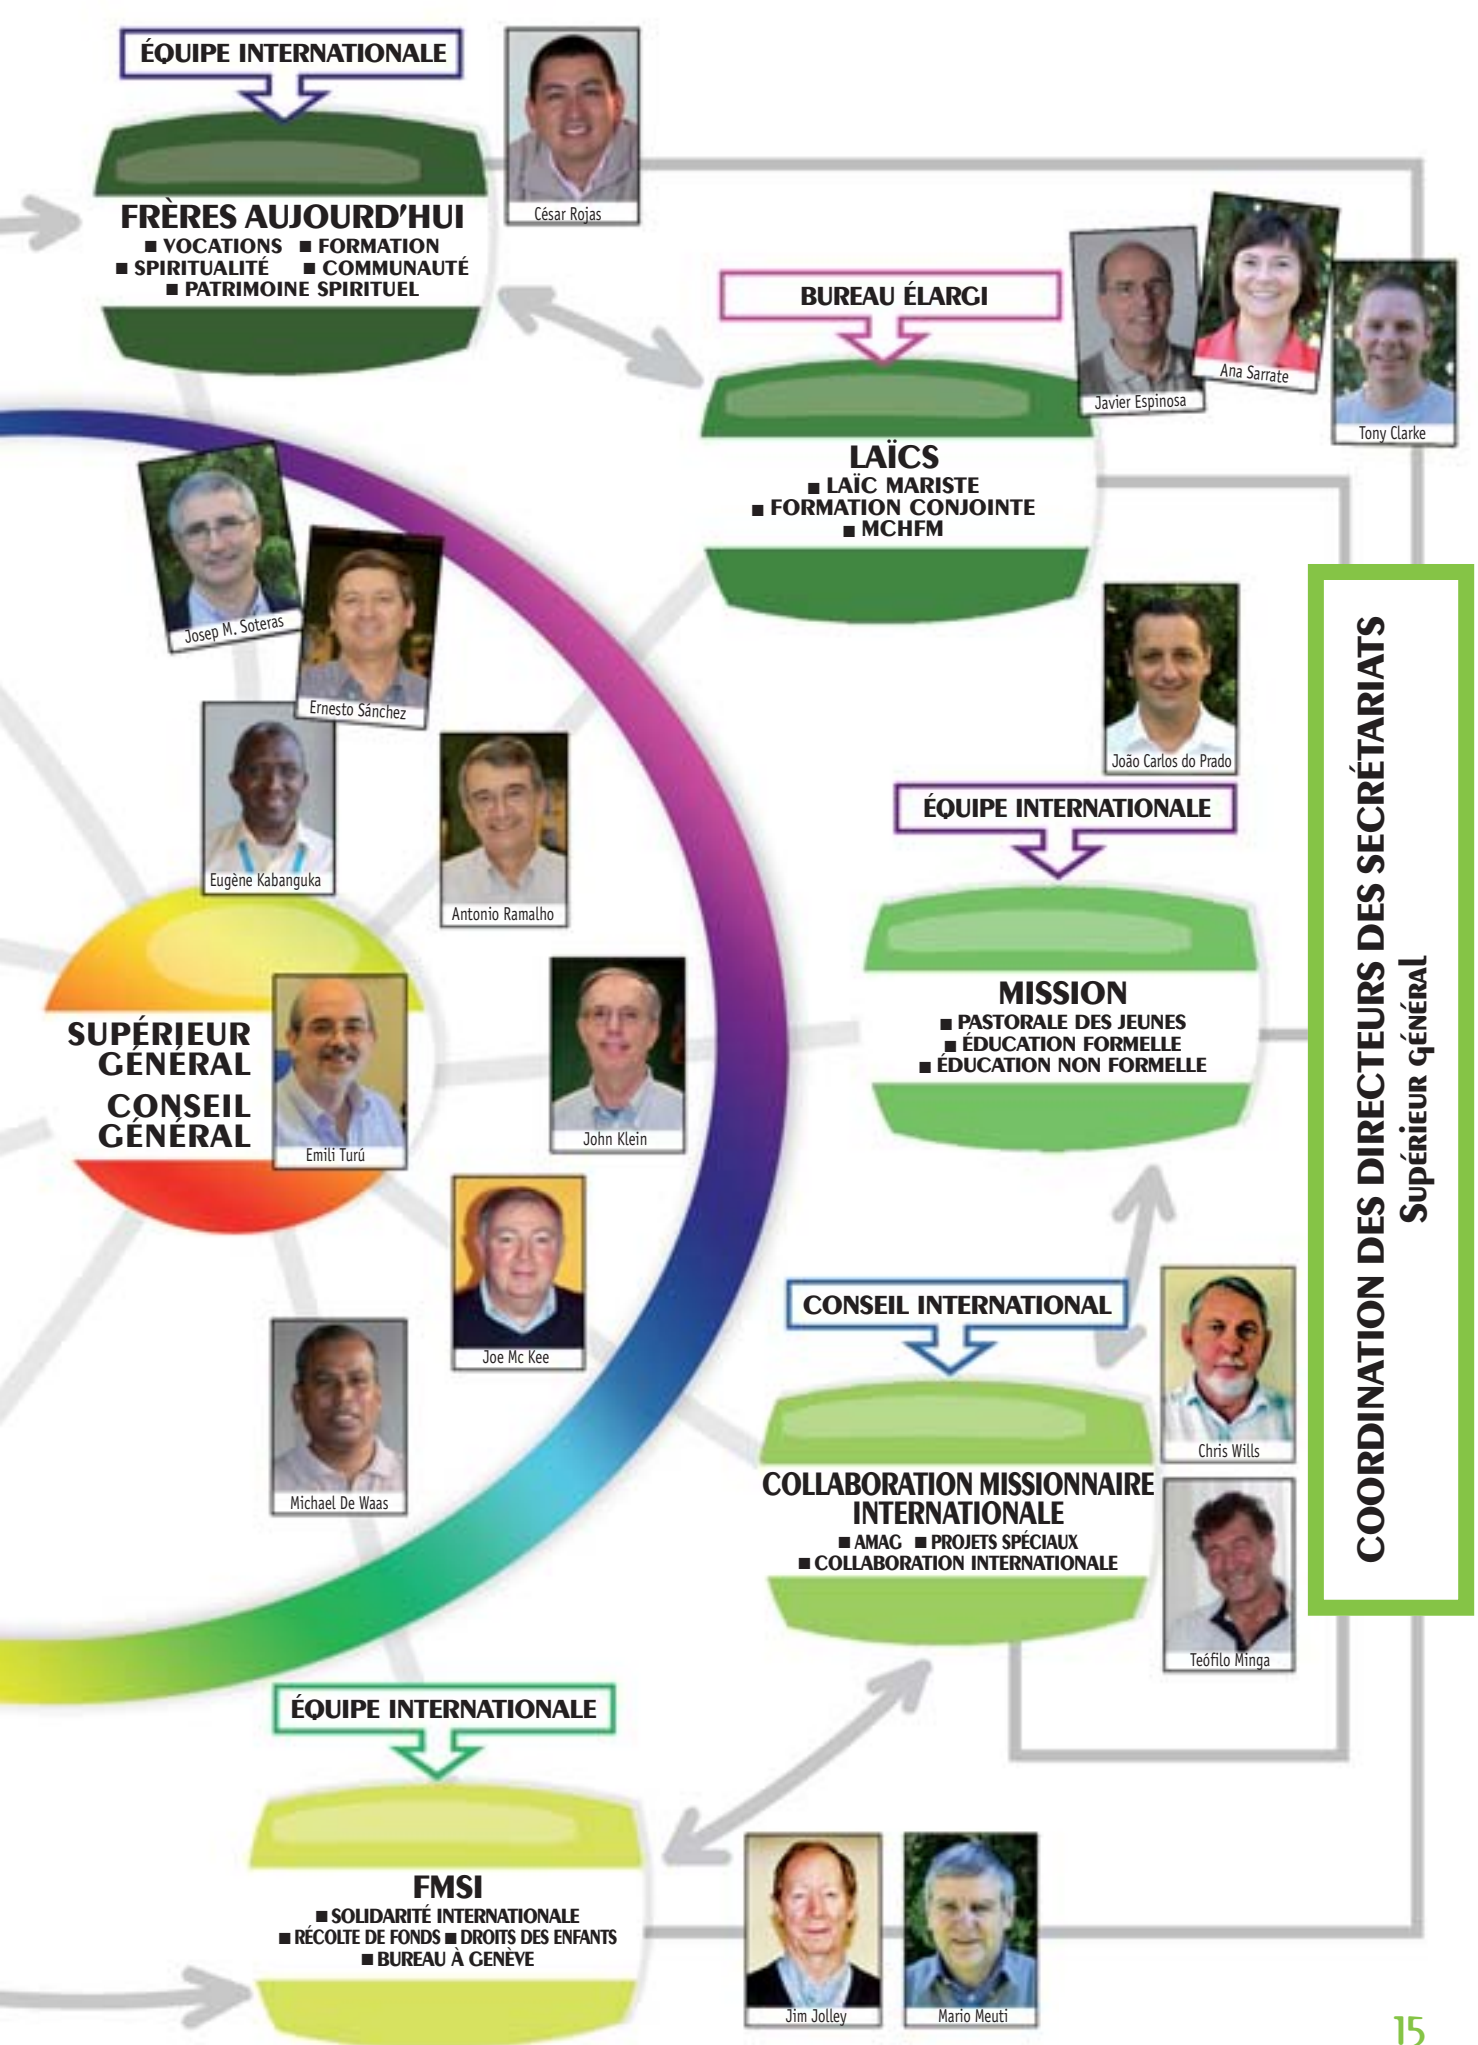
ÉQUIPE INTERNATIONALE

César Rojas

FRÈRES AUJOURD'HUI
■ VOCATIONS ■ FORMATION
■ SPIRITUALITÉ ■ COMMUNAUTÉ
■ PATRIMOINE SPIRITUEL

BUREAU ÉLARGI

Javier Espinosa

Ana Sarrate

Tony Clarke

LAÏCS
■ LAÏC MARISTE
■ FORMATION CONJOINTE
■ MCHFM

Josep M. Soteras

Ernesto Sánchez

Eugène Kabanguka

Antonio Ramalho

João Carlos do Prado

ÉQUIPE INTERNATIONALE

MISSION
■ PASTORALE DES JEUNES
■ ÉDUCATION FORMELLE
■ ÉDUCATION NON FORMELLE

SUPÉRIEUR GÉNÉRAL
CONSEIL GÉNÉRAL

Emili Turú

John Klein

Joe Mc Kee

Michael De Waas

CONSEIL INTERNATIONAL

Chris Wills

COLLABORATION MISSIONNAIRE INTERNATIONALE
■ AMAG ■ PROJETS SPÉCIAUX
■ COLLABORATION INTERNATIONALE

Teófilo Minga

COORDINATION DES DIRECTEURS DES SECRÉTARIATS
Supérieur général

ÉQUIPE INTERNATIONALE

FMSI
■ SOLIDARITÉ INTERNATIONALE
■ RÉCOLTE DE FONDS ■ DROITS DES ENFANTS
■ BUREAU À GENÈVE

Jim Jolley

Mario Meuti

15